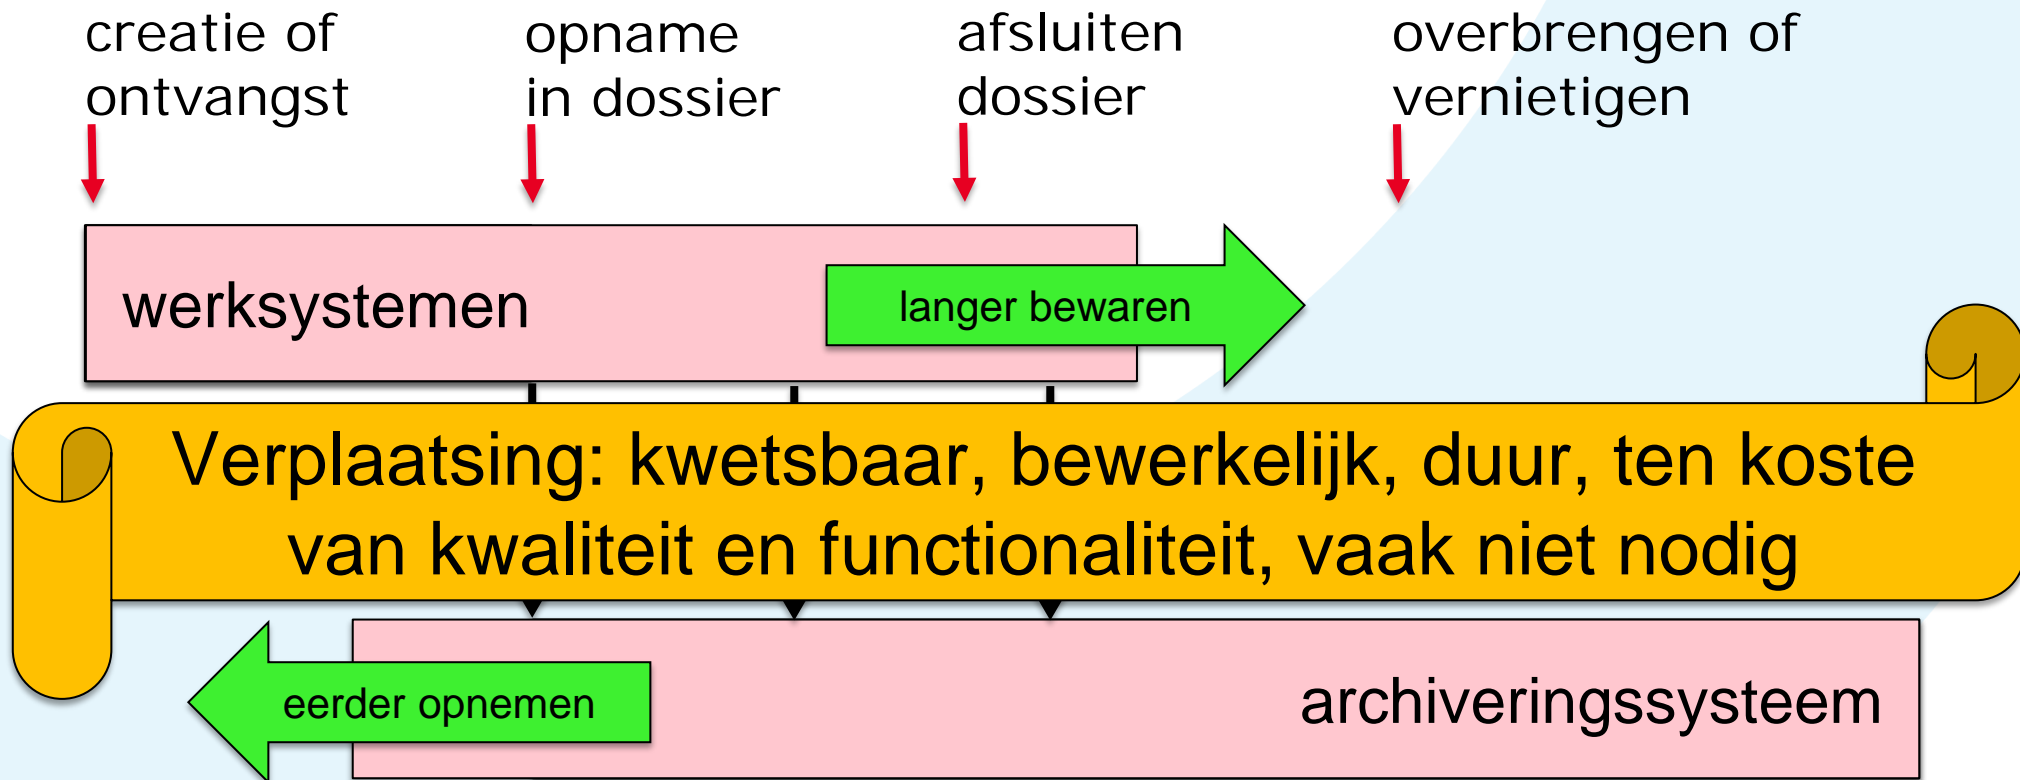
creatie of ontvangst

opname in dossier

afsluiten dossier

overbrengen of vernietigen

werksystemen

langer bewaren

Verplaatsing: kwetsbaar, bewerkelijk, duur, ten koste van kwaliteit en functionaliteit, vaak niet nodig

eerder opnemen

archiveringssysteem